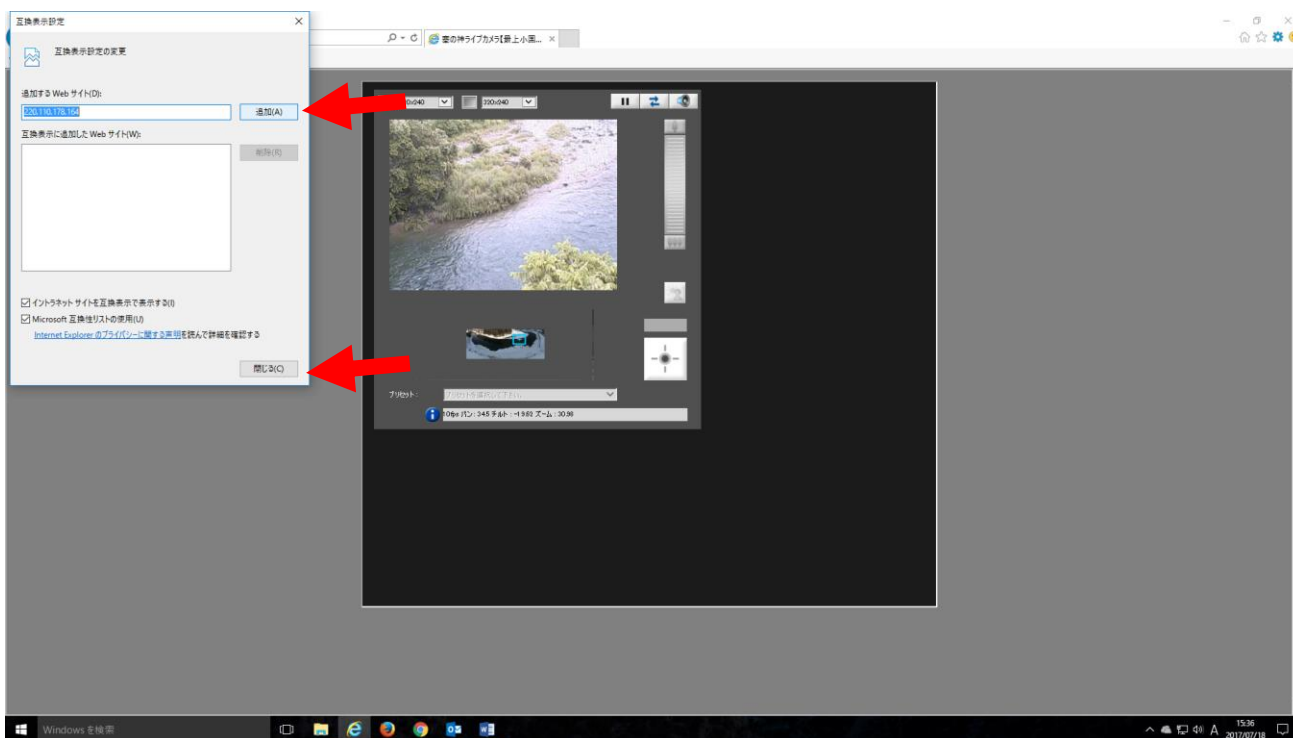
互換表示設定

互換表示設定の変更

追加する Web サイト(D):

220.110.178.164

追加(A)

互換表示に追加した Web サイト(W):

削除(R)

☑イントラネット サイトを互換表示で表示する(I)

☑Microsoft 互換性リストの使用(U)

Internet Explorer のプライバシーに関する声明を読んで詳細を確認する

閉じる(C)

雲の神ライブカメラ【最上小国... ×

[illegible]0x240

320x240

プリセット：

10fps パン：34.5 チルト：-19.80 ズーム：30.39

Windows を検索

15:36
2017/07/18